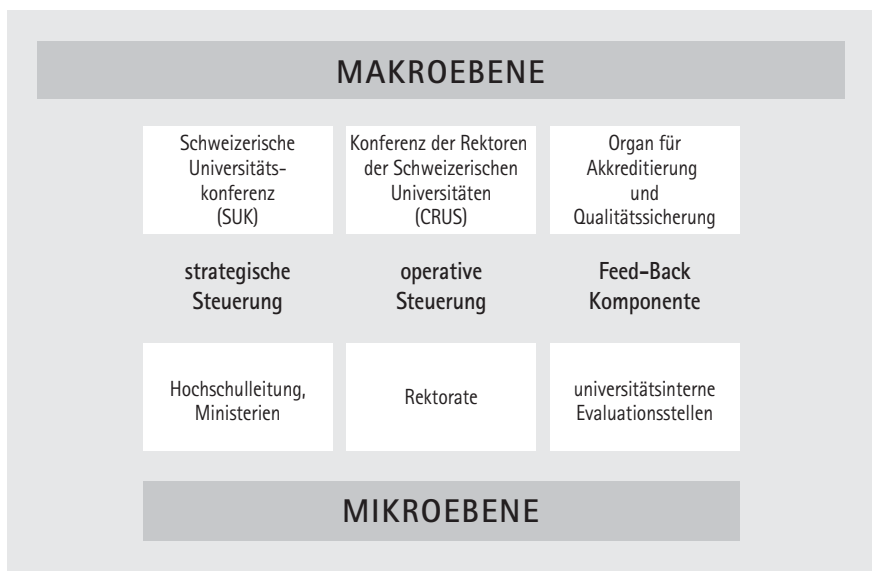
MAKROEBENE

Schweizerische Universitätskonferenz (SUK)

Konferenz der Rektoren der Schweizerischen Universitäten (CRUS)

Organ für Akkreditierung und Qualitätssicherung

strategische Steuerung

operative Steuerung

Feed-Back Komponente

Hochschulleitung, Ministerien

Rektorate

universitätsinterne Evaluationsstellen

MIKROEBENE